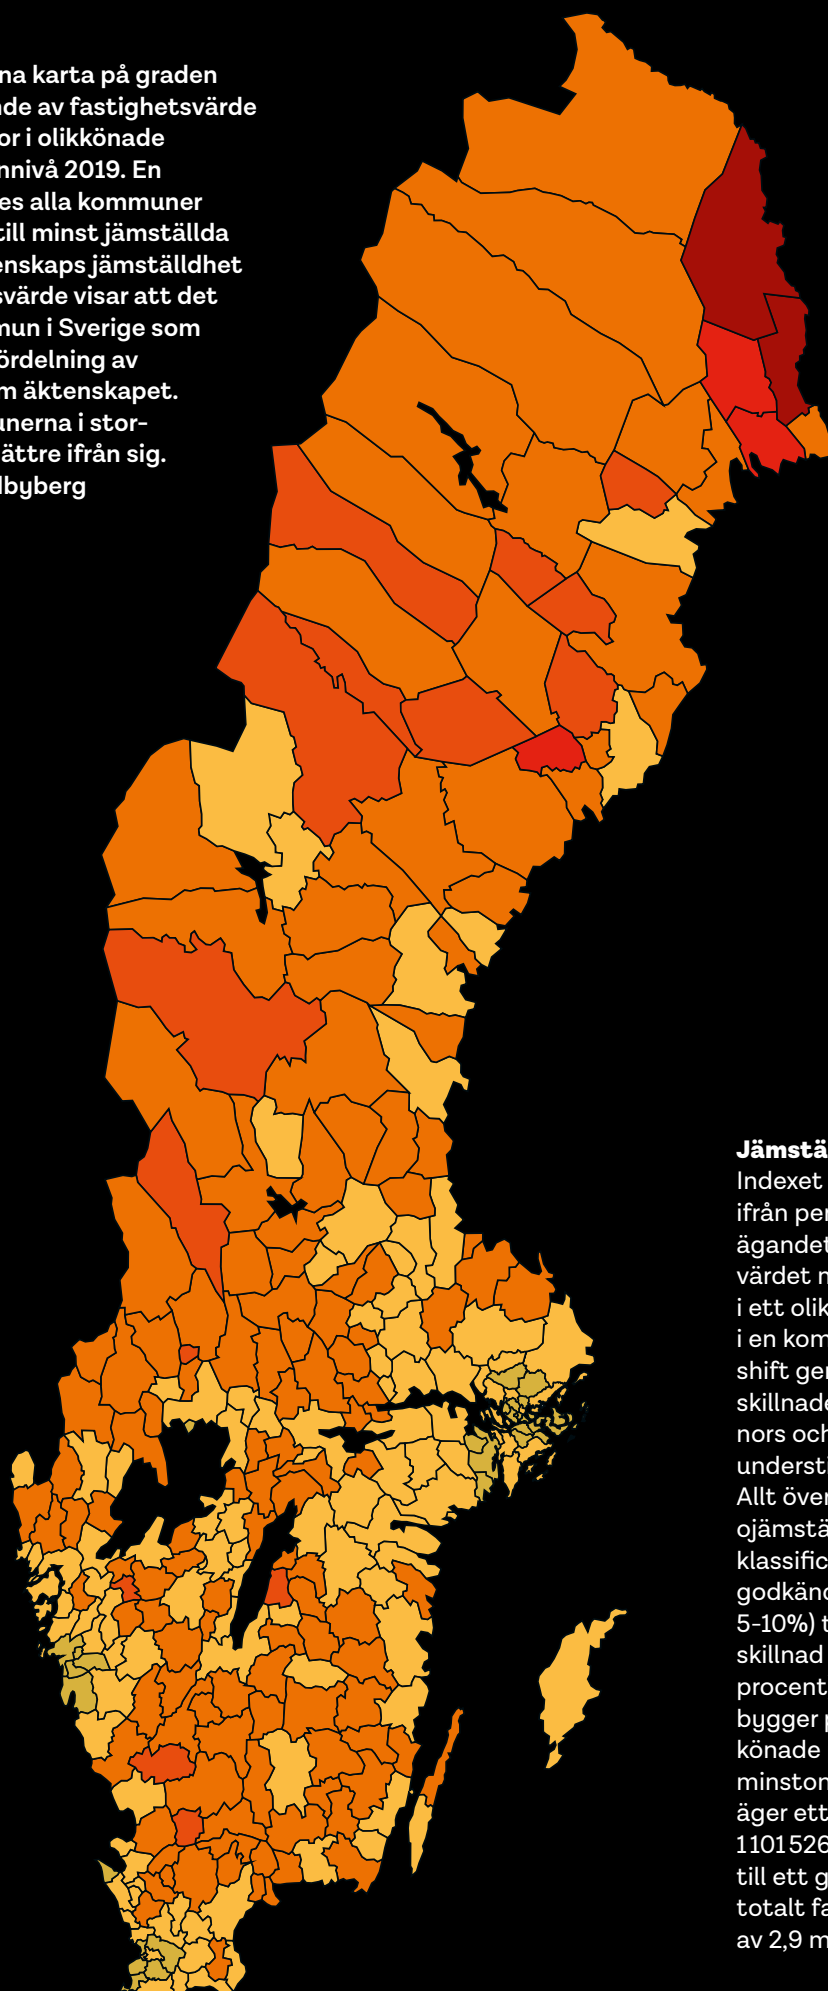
na karta på graden
de av fastighetsvärde
or i olikkönade
nnivå 2019. En
es alla kommuner
till minst jämställda
nskaps jämställdhet
svärde visar att det
mun i Sverige som
fördelning av
m äktenskapet.
unerna i stor-
ättre ifrån sig.
llbyberg

Jämstä
Indexet
ifrån per
ägandet
värdet n
i ett olik
i en kom
shift ger
skillnade
nors och
understi
Allt över
ojämstä
klassific
godkänd
5-10%) t
skillnad
procent
bygger p
könade
minston
äger ett
1101526
till ett g
totalt fa
av 2,9 m